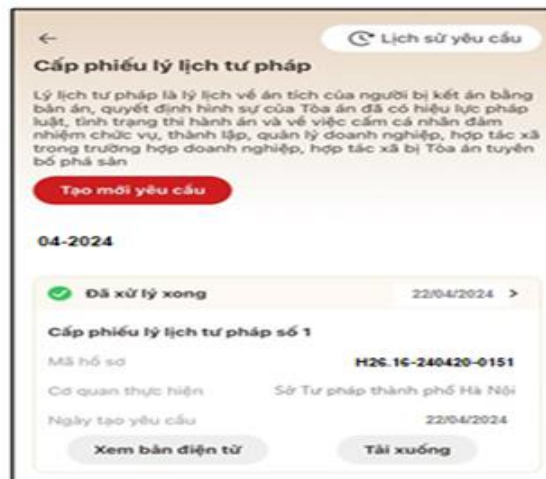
←

Lịch sử yêu cầu

Cấp phiếu lý lịch tư pháp

Lý lịch tư pháp là lý lịch về án tích của người bị kết án bằng bản án, quyết định hình sự của Tòa án đã có hiệu lực pháp luật, tình trạng thi hành án và về việc cấm cá nhân đảm nhiệm chức vụ, thành lập, quản lý doanh nghiệp, hợp tác xã trong trường hợp doanh nghiệp, hợp tác xã bị Tòa án tuyên bố phá sản

Tạo mới yêu cầu

04-2024

Đã xử lý xong 22/04/2024 >

Cấp phiếu lý lịch tư pháp số 1

Mã hồ sơ H26.16-240420-0151

Cơ quan thực hiện Sở Tư pháp thành phố Hà Nội

Ngày tạo yêu cầu 22/04/2024

Xem bản điện tử

Tải xuống